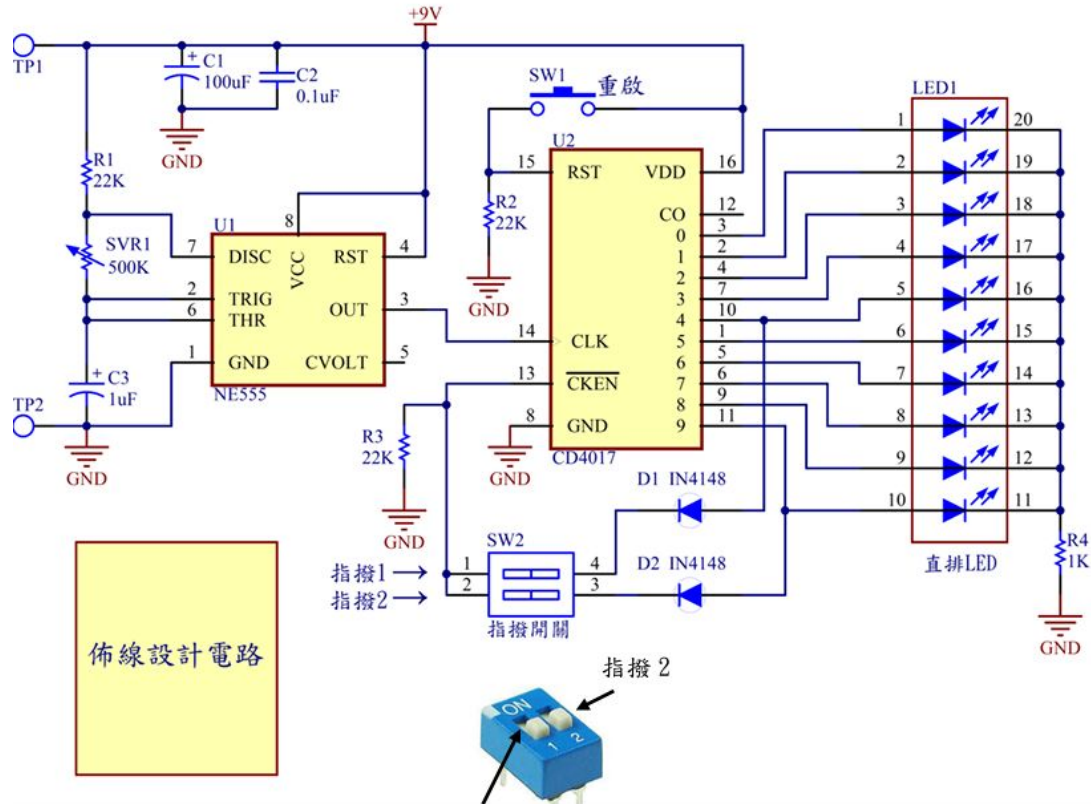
+9V

TP1

C1
100uF

C2
0.1uF

GND

SW1 重啟

LED1

U2

RST VDD
15 16

R1
22K

R2
22K

CO 12
0 3
1 2
2 4
3 7
4 10
5 1
6 5
7 6
8 9
9 11

U1
DISC 7
VCC 8
RST 4
SVR1
500K
TRIG 2
THR 6
OUT 3
GND 1
CVOLT 5
NE555

CLK 14
$\overline{CKEN}$ 13
GND 8
CD4017

TP2

C3
1uF

GND

R3
22K

GND

GND

1 20
2 19
3 18
4 17
5 16
6 15
7 14
8 13
9 12
10 11

D1 IN4148
D2 IN4148

SW2
指撥1 → 1 4
指撥2 → 2 3
指撥開關

直排LED

R4
1K

GND

佈線設計電路

指撥 2

ON
1 2